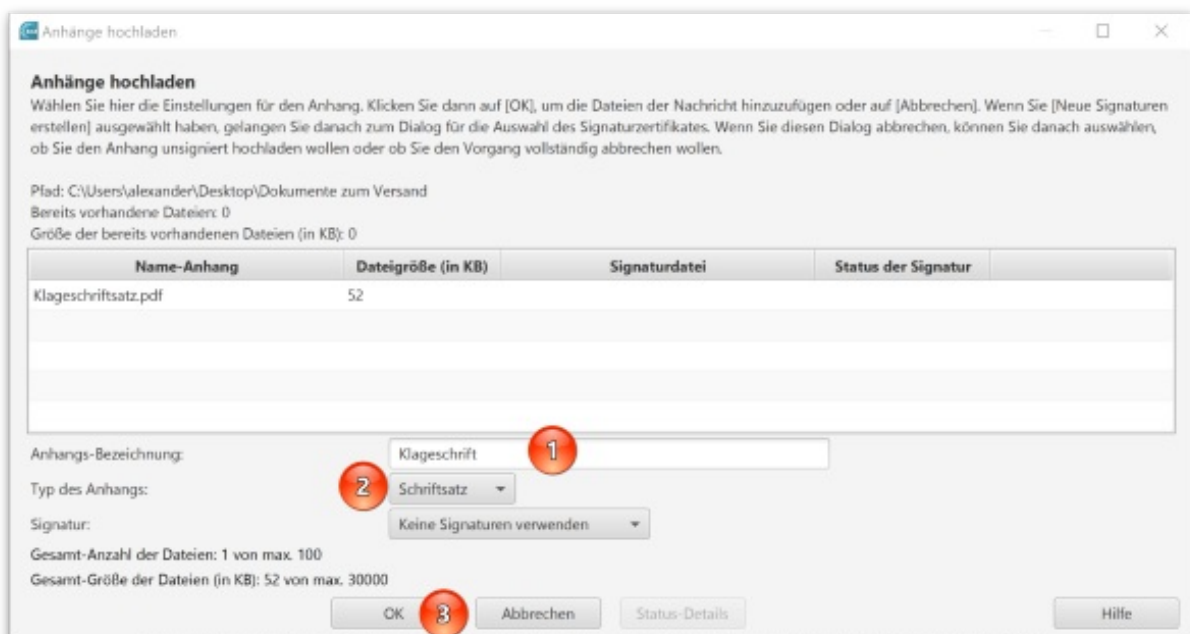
Anhänge hochladen

Anhänge hochladen
Wählen Sie hier die Einstellungen für den Anhang. Klicken Sie dann auf [OK], um die Dateien der Nachricht hinzuzufügen oder auf [Abbrechen]. Wenn Sie [Neue Signaturen erstellen] ausgewählt haben, gelangen Sie danach zum Dialog für die Auswahl des Signaturzertifikates. Wenn Sie diesen Dialog abbrechen, können Sie danach auswählen, ob Sie den Anhang unsigniert hochladen wollen oder ob Sie den Vorgang vollständig abbrechen wollen.

Pfad: C:\Users\alexander\Desktop\Dokumente zum Versand
Bereits vorhandene Dateien: 0
Größe der bereits vorhandenen Dateien (in KB): 0

| Name-Anhang | Dateigröße (in KB) | Signaturdatei | Status der Signatur |
|---|---|---|---|
| Klageschriftsatz.pdf | 52 | | |

Anhangs-Bezeichnung: Klageschrift 1
Typ des Anhangs: 2 Schriftsatz
Signatur: Keine Signaturen verwenden
Gesamt-Anzahl der Dateien: 1 von max. 100
Gesamt-Größe der Dateien (in KB): 52 von max. 30000

OK 3 Abbrechen Status-Details Hilfe